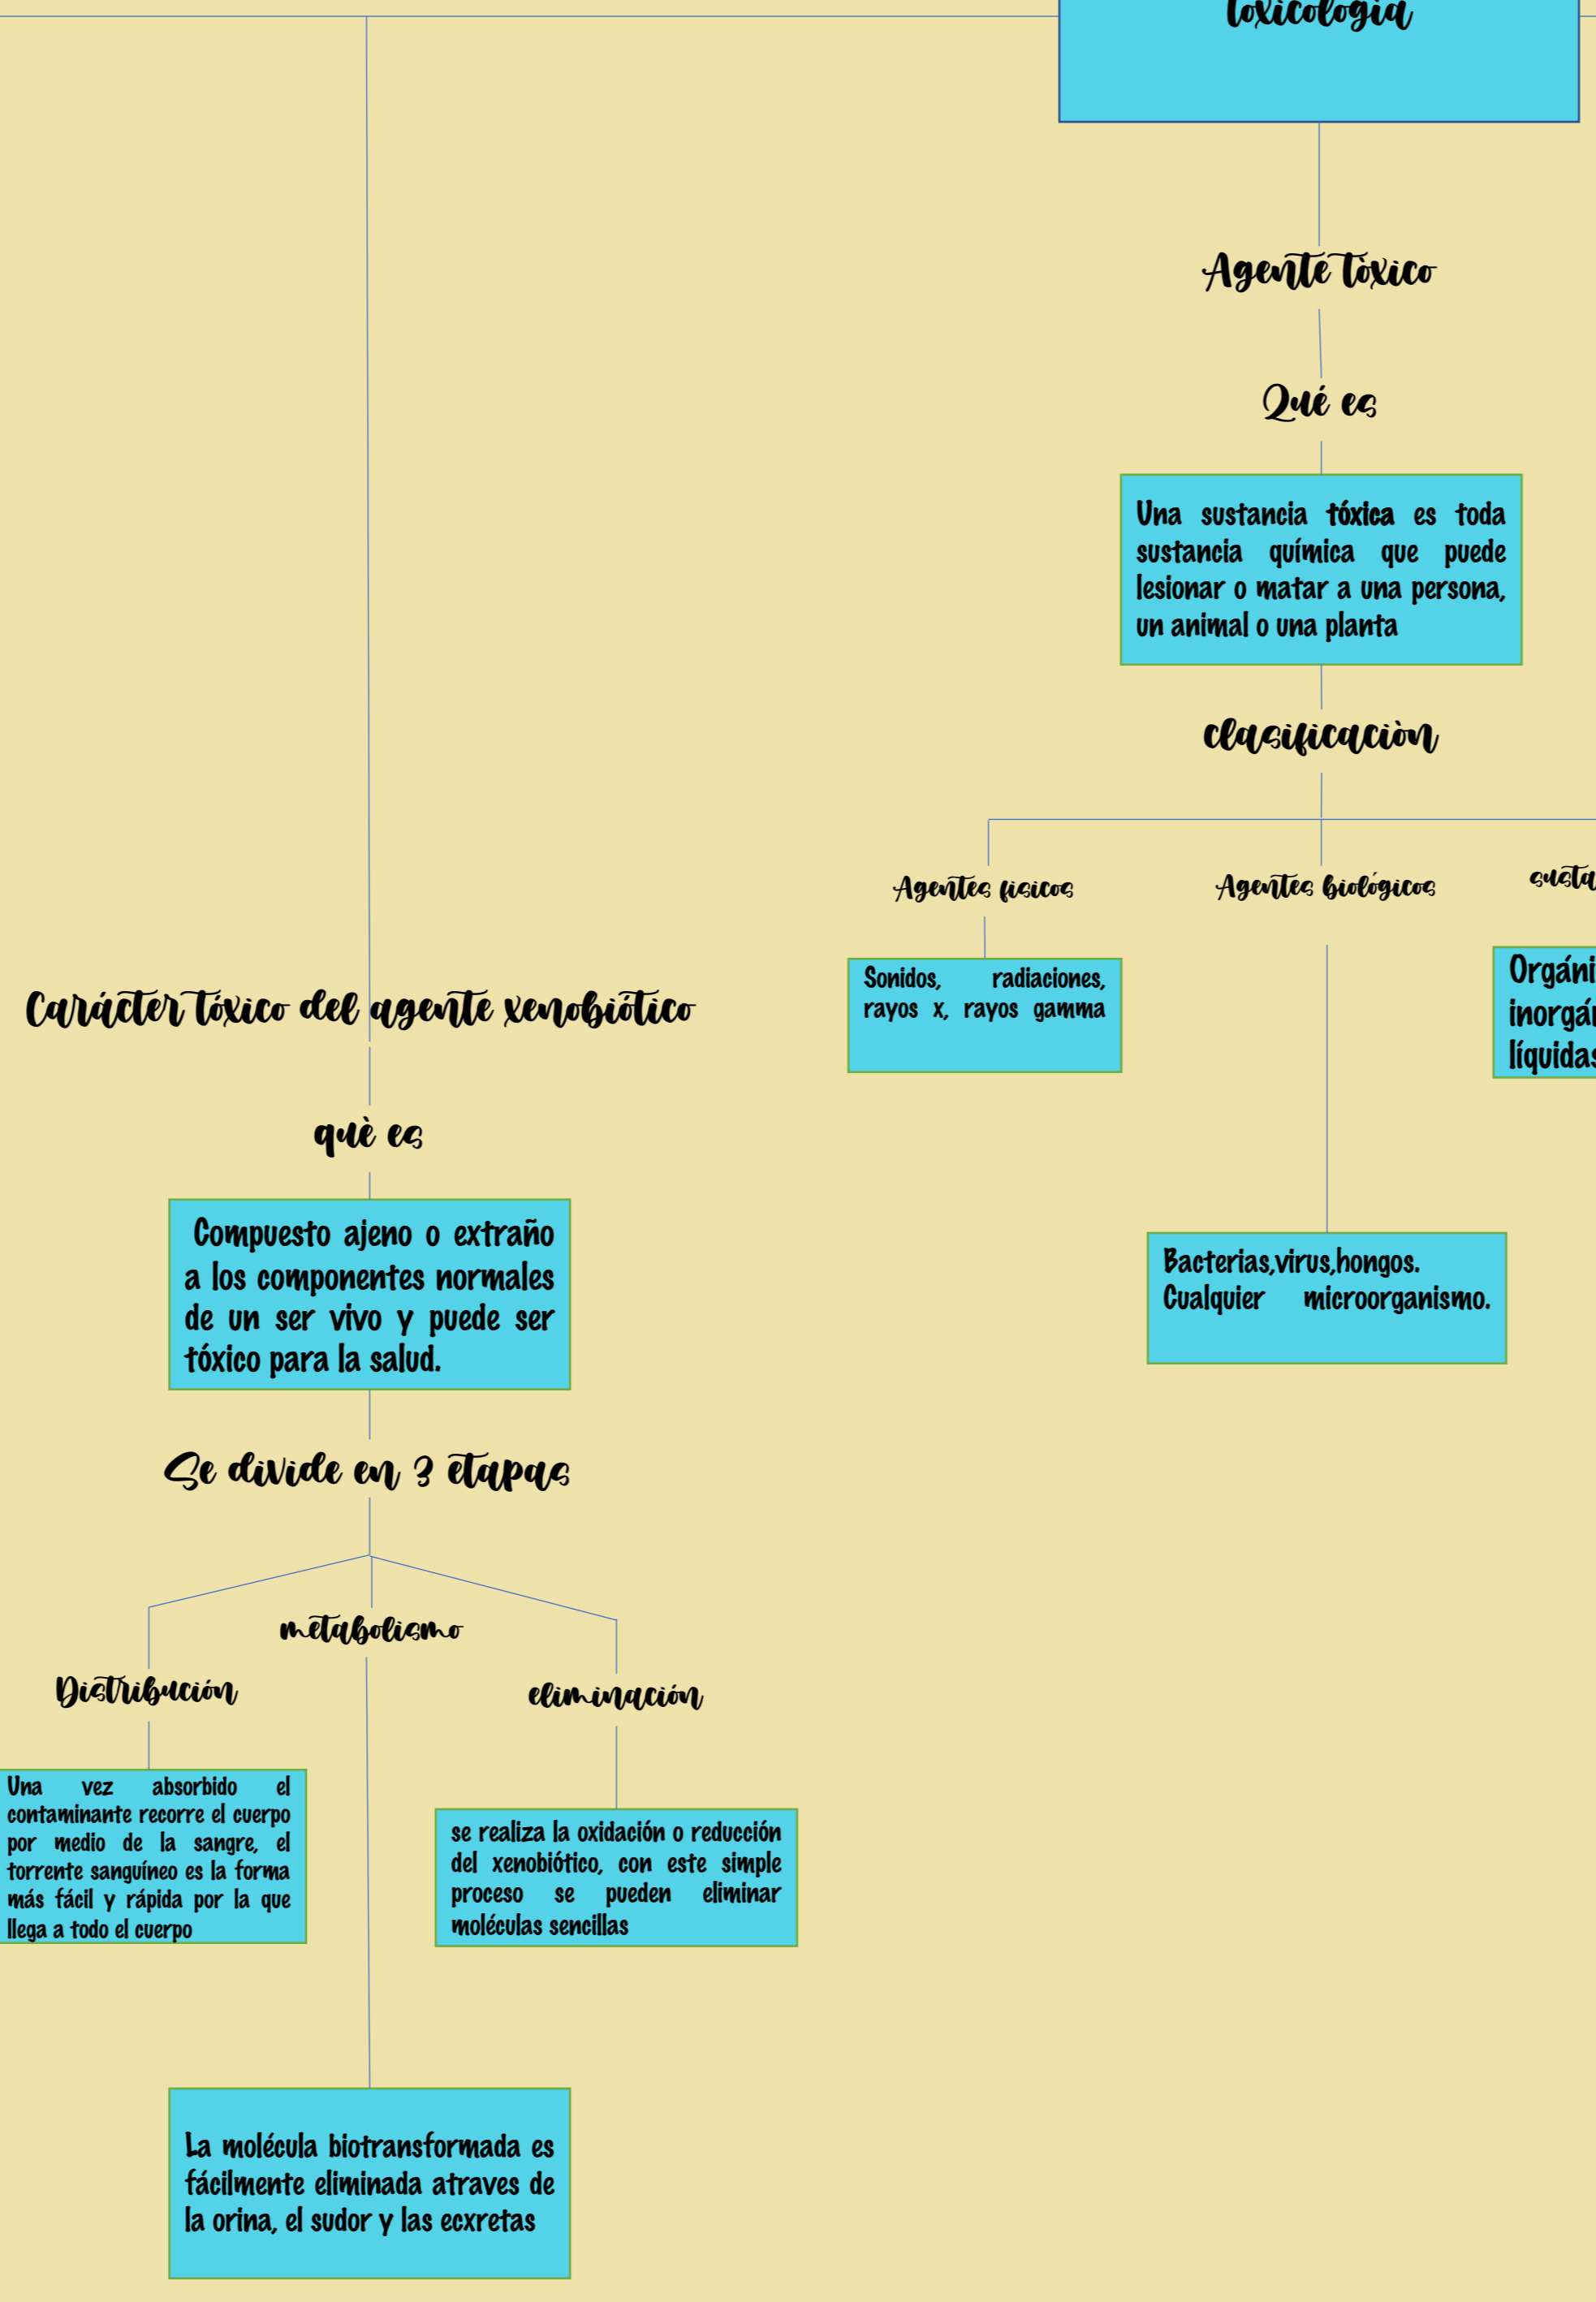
toxicología

Agente Tóxico

Qué es

Una sustancia tóxica es toda sustancia química que puede lesionar o matar a una persona, un animal o una planta

clasificaciòn

Agentes fisicos

Sonidos, radiaciones, rayos x, rayos gamma

Agentes biológicos

Bacterias,virus,hongos. Cualquier microorganismo.

susta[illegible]

Orgáni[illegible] inorgá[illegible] líquidas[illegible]

Carácter tóxico del agente xenobiótico

què es

Compuesto ajeno o extraño a los componentes normales de un ser vivo y puede ser tóxico para la salud.

Se divide en 3 etapas

Distribución

Una vez absorbido el contaminante recorre el cuerpo por medio de la sangre, el torrente sanguíneo es la forma más fácil y rápida por la que llega a todo el cuerpo

metabolismo

La molécula biotransformada es fácilmente eliminada atraves de la orina, el sudor y las ecxretas

eliminación

se realiza la oxidación o reducción del xenobiótico, con este simple proceso se pueden eliminar moléculas sencillas